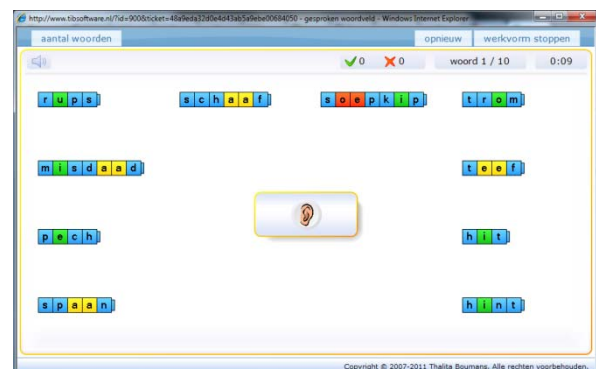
http://www.tibsoftware.nl/?id=9008&ticket=48a9eda32d0e4d43ab5a9ebe00684050 - gesproken woordveld - Windows Internet Explorer

aantal woorden

opnieuw

werkvorm stoppen

0

0

woord 1 / 10

0:09

r u p s

s c h a a f

s o e p k i p

t r o m

m i s d a a d

t e e f

p e c h

h i t

s p a a n

h i n t

Copyright © 2007-2011 Thalita Boumans. Alle rechten voorbehouden.